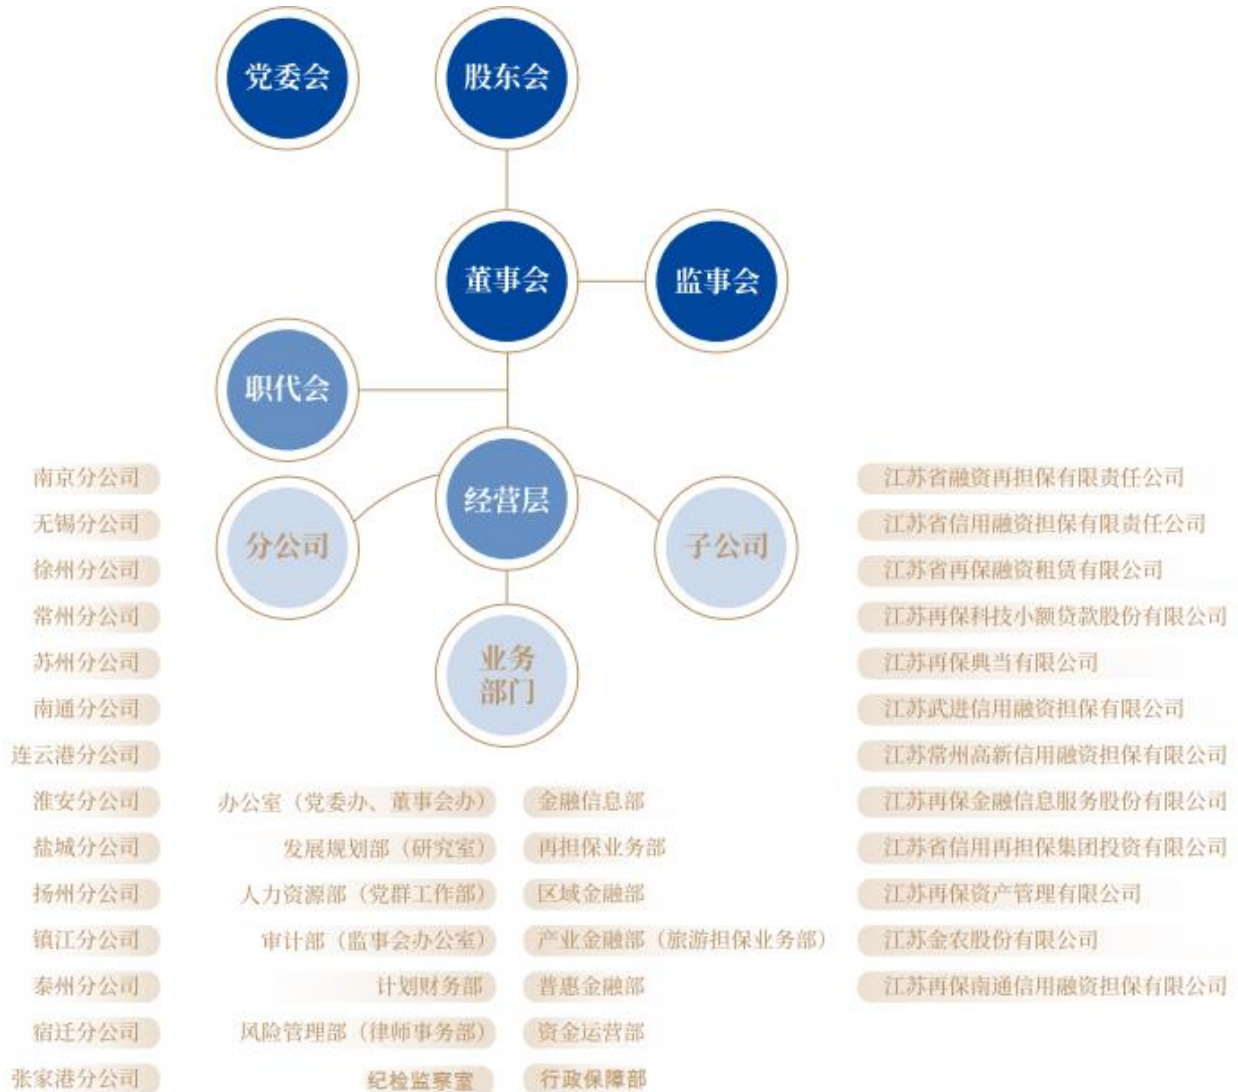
党委会

股东会

董事会

监事会

职代会

经营层

分公司

子公司

业务部门

南京分公司
无锡分公司
徐州分公司
常州分公司
苏州分公司
南通分公司
连云港分公司
淮安分公司
盐城分公司
扬州分公司
镇江分公司
泰州分公司
宿迁分公司
张家港分公司

办公室（党委办、董事会办）
发展规划部（研究室）
人力资源部（党群工作部）
审计部（监事会办公室）
计划财务部
风险管理部（律师事务部）
纪检监察室

金融信息部
再担保业务部
区域金融部
产业金融部（旅游担保业务部）
普惠金融部
资金运营部
行政保障部

江苏省融资再担保有限责任公司
江苏省信用融资担保有限责任公司
江苏省再保融资租赁有限公司
江苏再保科技小额贷款股份有限公司
江苏再保典当有限公司
江苏武进信用融资担保有限公司
江苏常州高新信用融资担保有限公司
江苏再保金融信息服务股份有限公司
江苏省信用再担保集团投资有限公司
江苏再保资产管理有限公司
江苏金农股份有限公司
江苏再保南通信用融资担保有限公司